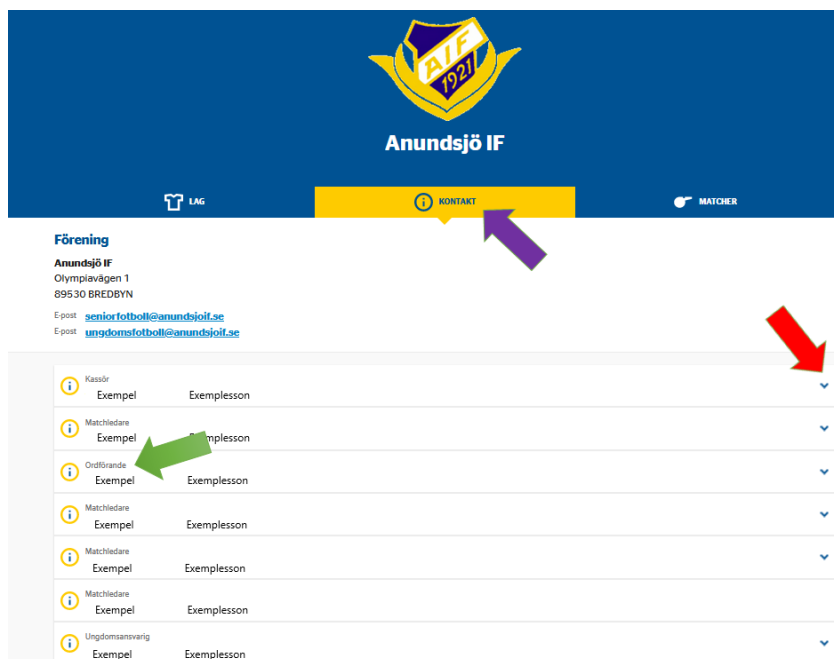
AIF 1921

Anundsjö IF

LAG

KONTAKT

MATCHER

Förening

Anundsjö IF
Olympiavägen 1
89530 BREDBYN

E-post seniorfotboll@anundsjoif.se
E-post ungdomsfotboll@anundsjoif.se

Kassör
Exempel Exemplesson

Matchledare
Exempel Exemplesson

Ordförande
Exempel Exemplesson

Matchledare
Exempel Exemplesson

Matchledare
Exempel Exemplesson

Matchledare
Exempel Exemplesson

Ungdomsansvarig
Exempel Exemplesson